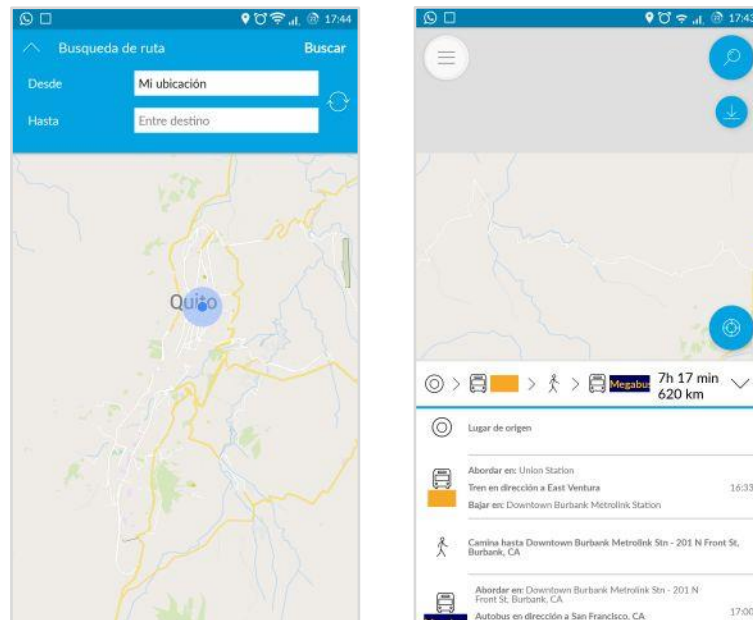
17:44

Busqueda de ruta
Buscar

Desde
Mi ubicación

Hasta
Entre destino

Quito

17:43

Megabus
7h 17 min
620 km

Lugar de origen

Abordar en: Union Station
Tren en dirección a East Ventura
16:33
Bajar en: Downtown Burbank Metrolink Station

Camina hasta Downtown Burbank Metrolink Stn - 201 N Front St, Burbank, CA

Abordar en: Downtown Burbank Metrolink Stn - 201 N Front St, Burbank, CA
Autobus en dirección a San Francisco, CA
17:00